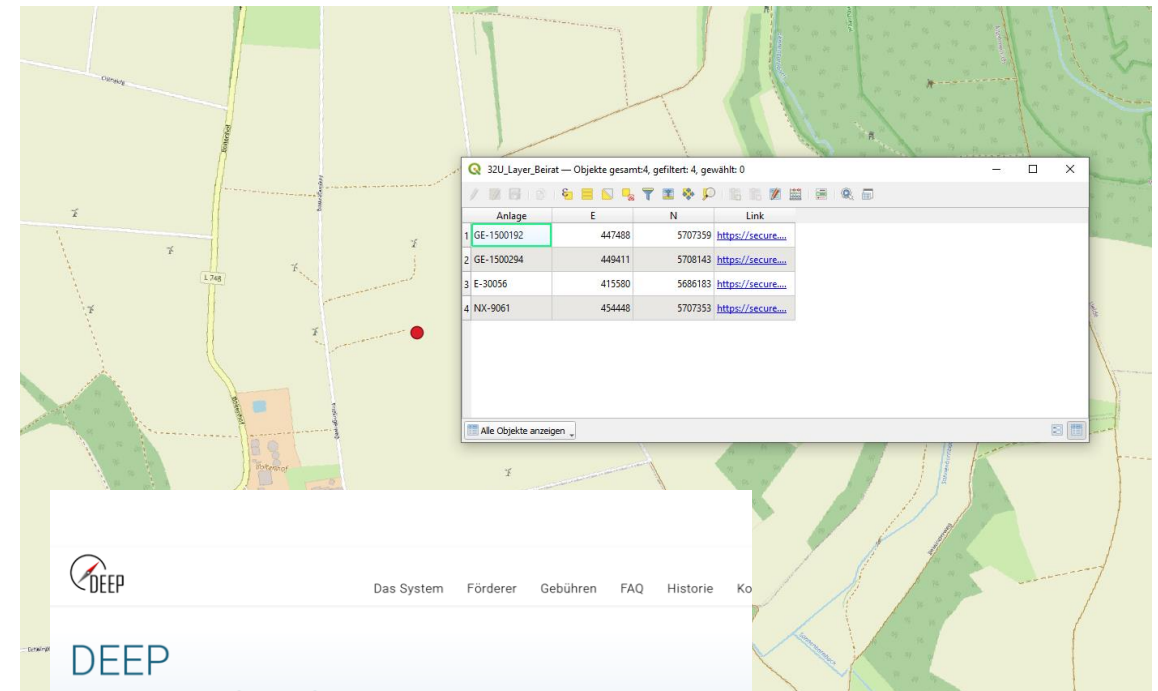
32U_Layer_Beirat — Objekte gesamt:4, gefiltert: 4, gewählt: 0

| | Anlage | E | N | Link |
|---|---|---|---|---|
| 1 | GE-1500192 | 447488 | 5707359 | https://secure.... |
| 2 | GE-1500294 | 449411 | 5708143 | https://secure.... |
| 3 | E-30056 | 415580 | 5686183 | https://secure.... |
| 4 | NX-9061 | 454448 | 5707353 | https://secure.... |

Alle Objekte anzeigen

L 748

DEEP

Das System Förderer Gebühren FAQ Historie Ko

DEEP